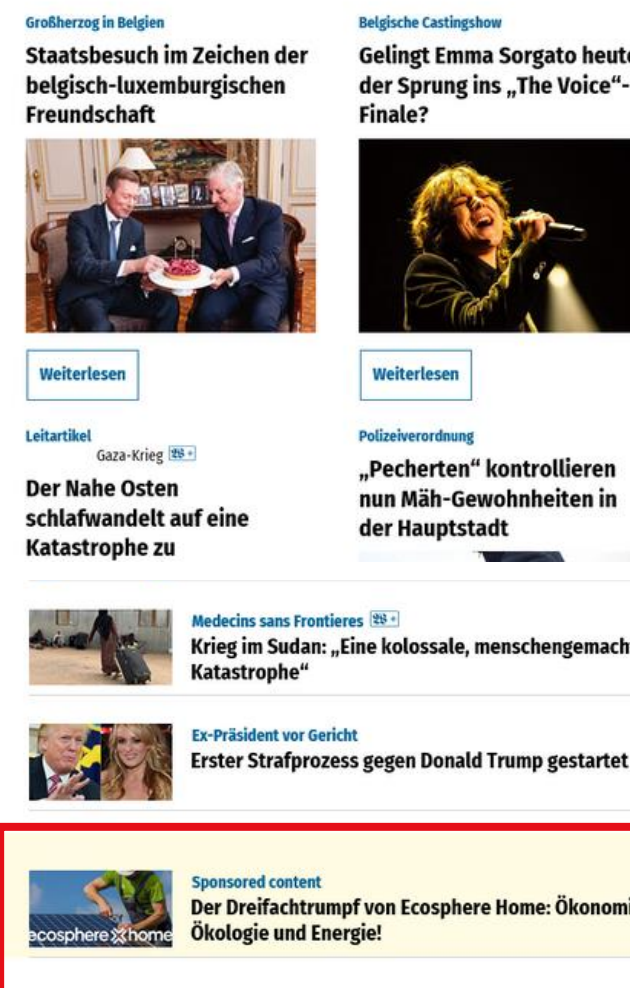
Großherzog in Belgien

Staatsbesuch im Zeichen der belgisch-luxemburgischen Freundschaft

Weiterlesen

Belgische Castingshow

Gelingt Emma Sorgato heut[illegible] der Sprung ins „The Voice“-Finale?

Weiterlesen

Leitartikel

Gaza-Krieg

Der Nahe Osten schlafwandelt auf eine Katastrophe zu

Polizeiverordnung

„Pecherten“ kontrollieren nun Mäh-Gewohnheiten in der Hauptstadt

Medecins sans Frontieres

Krieg im Sudan: „Eine kolossale, menschengemach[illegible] Katastrophe“

Ex-Präsident vor Gericht

Erster Strafprozess gegen Donald Trump gestartet

Sponsored content

Der Dreifachtrumpf von Ecosphere Home: Ökonomi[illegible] Ökologie und Energie!

ecosphere home